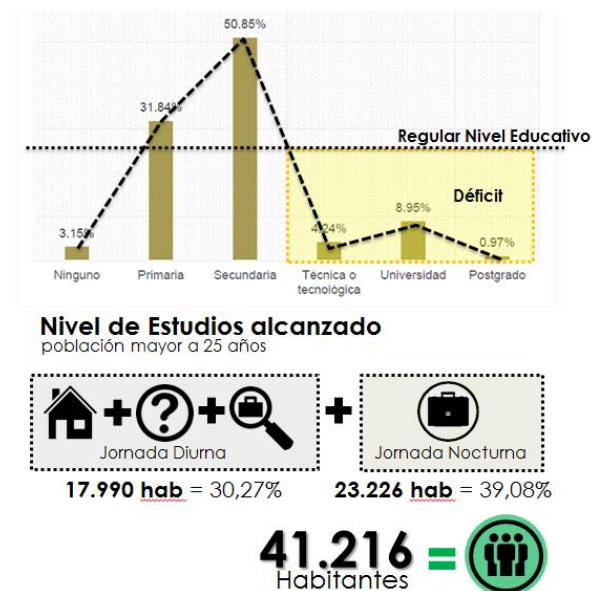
50.85%

31.84%

Regular Nivel Educativo

Déficit

3.15%

4.24%

8.95%

0.97%

Ninguno

Primaria

Secundaria

Técnica o tecnológica

Universidad

Postgrado

Nivel de Estudios alcanzado
población mayor a 25 años

Jornada Diurna

Jornada Nocturna

17.990 hab = 30,27%

23.226 hab = 39,08%

41.216
Habitantes